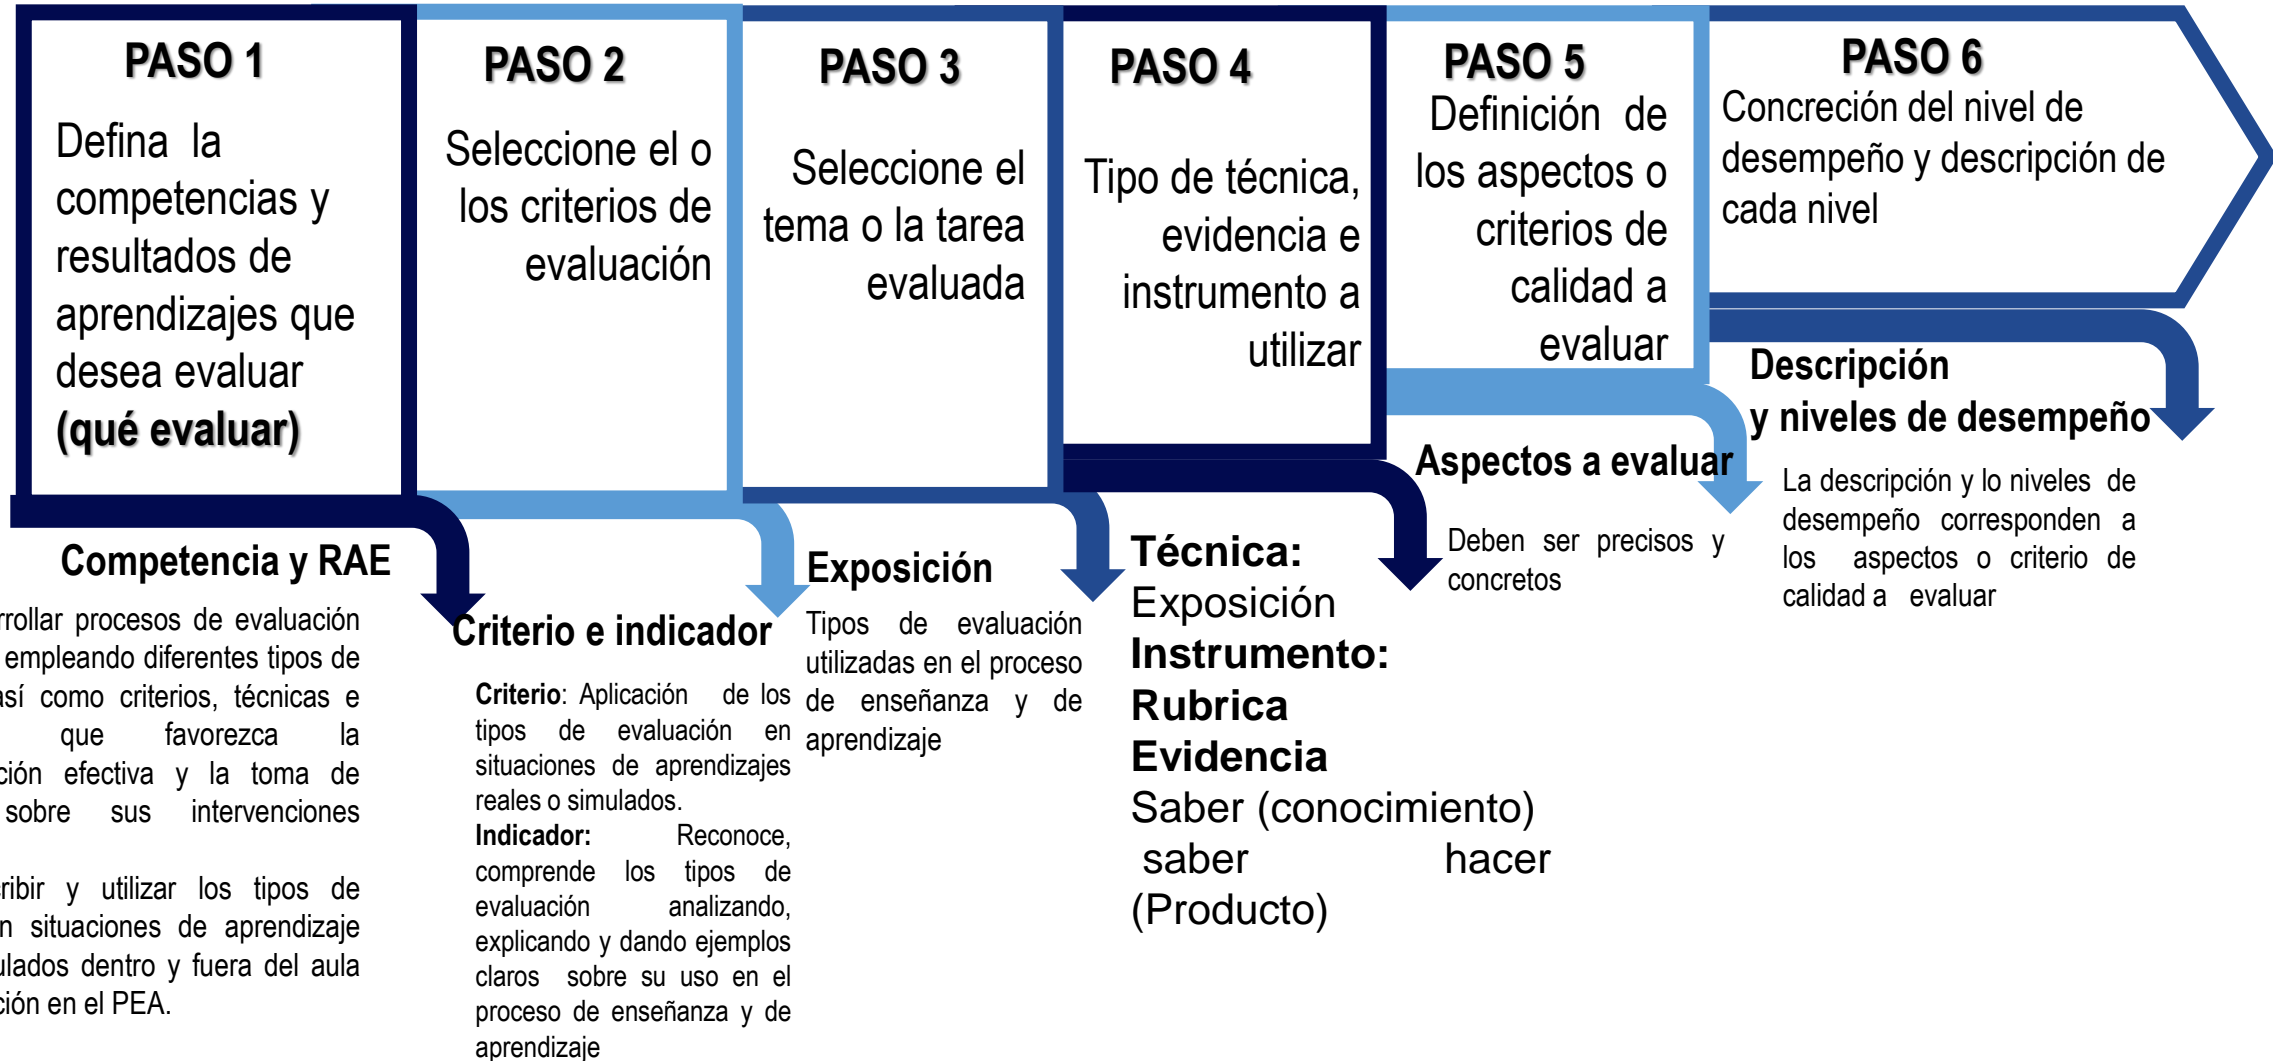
PASO 1
Defina la competencias y resultados de aprendizajes que desea evaluar **(qué evaluar)**

PASO 2
Seleccione el o los criterios de evaluación

PASO 3
Seleccione el tema o la tarea evaluada

PASO 4
Tipo de técnica, evidencia e instrumento a utilizar

PASO 5
Definición de los aspectos o criterios de calidad a evaluar

PASO 6
Concreción del nivel de desempeño y descripción de cada nivel

Competencia y RAE
rrollar procesos de evaluación empleando diferentes tipos de así como criterios, técnicas e que favorezca la ción efectiva y la toma de sobre sus intervenciones

ribir y utilizar los tipos de n situaciones de aprendizaje ulados dentro y fuera del aula ción en el PEA.

Criterio e indicador
**Criterio**: Aplicación de los tipos de evaluación en situaciones de aprendizajes reales o simulados.
**Indicador:** Reconoce, comprende los tipos de evaluación analizando, explicando y dando ejemplos claros sobre su uso en el proceso de enseñanza y de aprendizaje

Exposición
Tipos de evaluación utilizadas en el proceso de enseñanza y de aprendizaje

**Técnica:**
Exposición
**Instrumento:**
**Rubrica**
**Evidencia**
Saber (conocimiento)
saber hacer
(Producto)

Aspectos a evaluar
Deben ser precisos y concretos

Descripción
y niveles de desempeño
La descripción y lo niveles de desempeño corresponden a los aspectos o criterio de calidad a evaluar